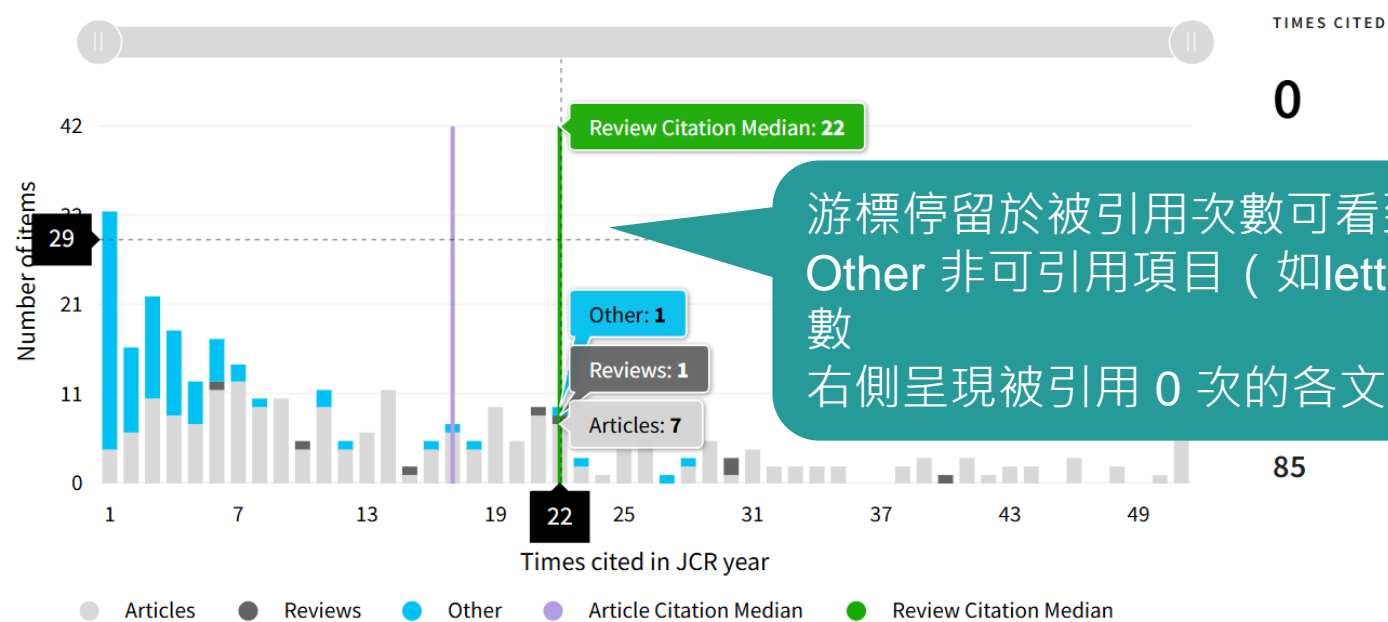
TIMES CITED

0

Review Citation Median: 22

游標停留於被引用次數可看到
Other 非可引用項目（如lett
數
右側呈現被引用 0 次的各文

42

29

21

11

0

Number of items

Other: 1

Reviews: 1

Articles: 7

85

1 7 13 19 22 25 31 37 43 49

Times cited in JCR year

Articles Reviews Other Article Citation Median Review Citation Median